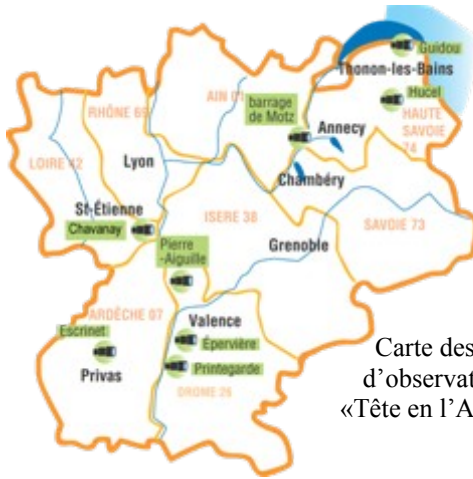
Guidou
Thonon-les-Bains
Hucel
HAUTE SAVOIE 74
AIN 01
barrage de Motz
Annecy
RHÔNE 69
Lyon
LOIRE 42
Chambéry
St-Étienne
Chavanay
ISERE 38
SAVOIE 73
Grenoble
Pierre -Aiguille
ARDÈCHE 07
Escrinet
Valence
Épervière
Privas
Printegarde
DROME 26

Carte des
d'observat
«Tête en l'A